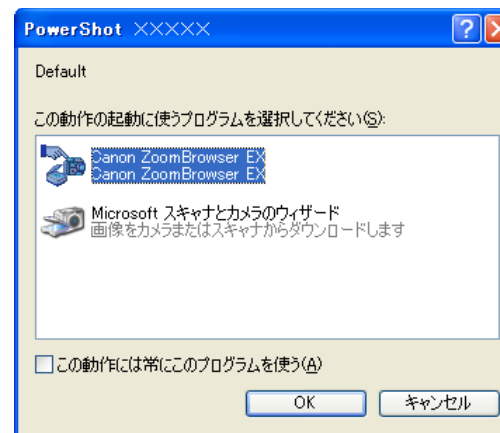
PowerShot XXXXX

Default

この動作の起動に使うプログラムを選択してください(S):

Canon ZoomBrowser EX
Canon ZoomBrowser EX

Microsoft スキャナとカメラのウィザード
画像をカメラまたはスキャナからダウンロードします

この動作には常にこのプログラムを使う(A)

OK

キャンセル